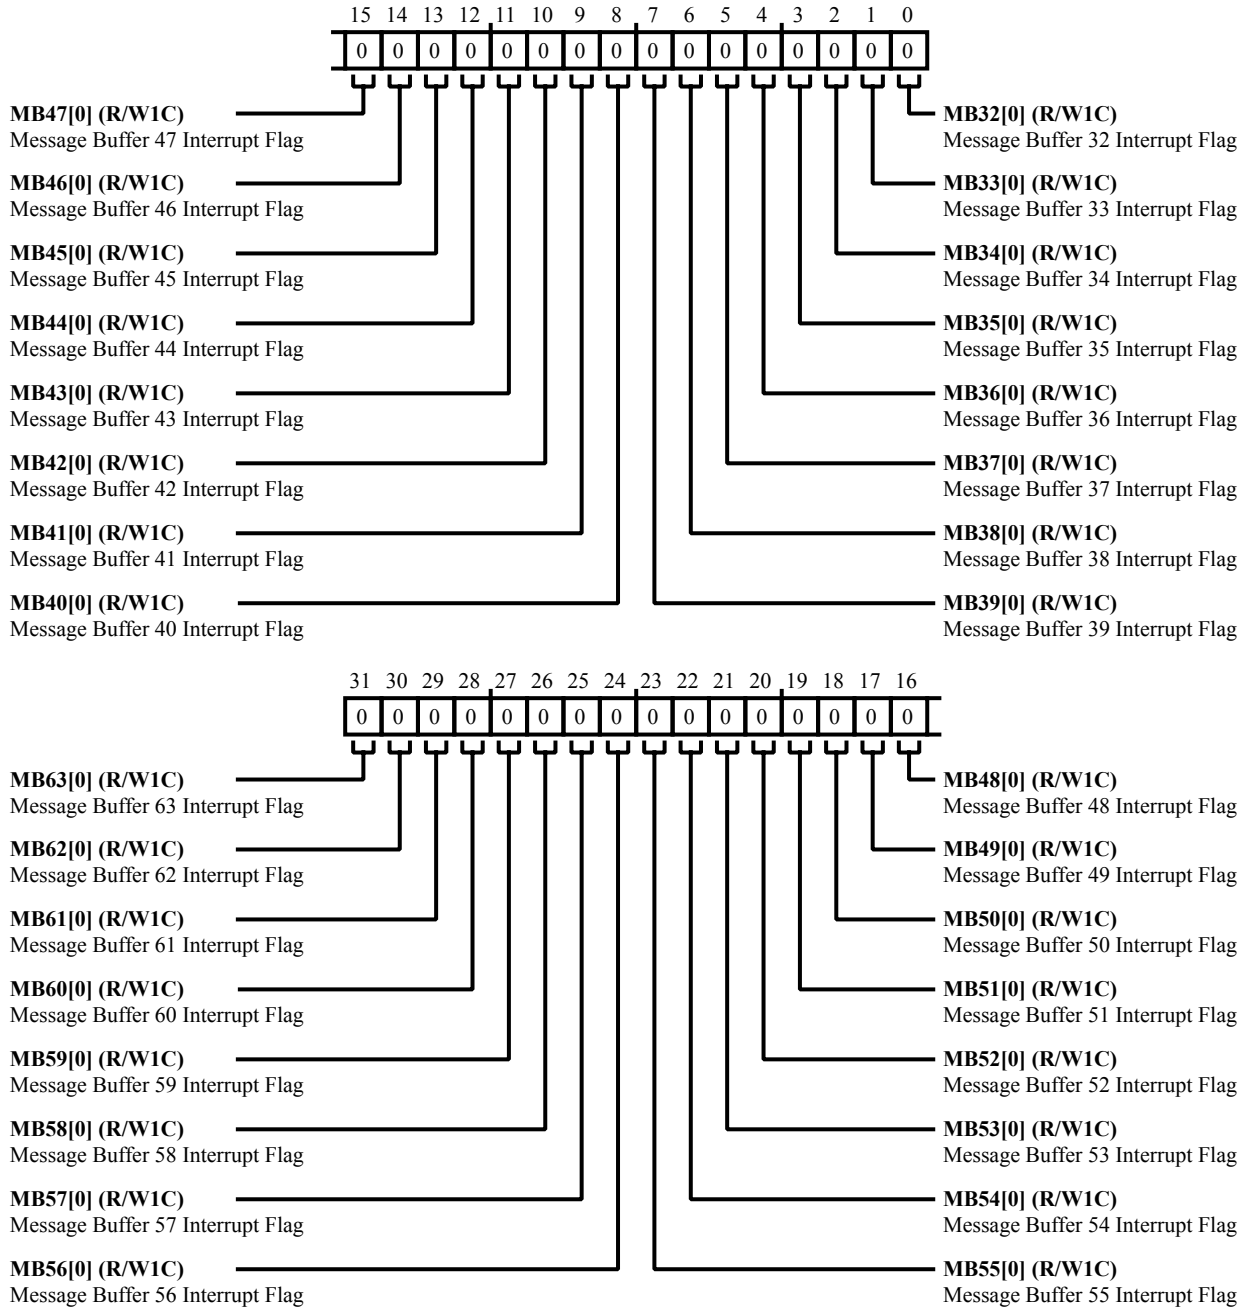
15 14 13 12 11 10 9 8 7 6 5 4 3 2 1 0

| 0 | 0 | 0 | 0 | 0 | 0 | 0 | 0 | 0 | 0 | 0 | 0 | 0 | 0 | 0 | 0 |
|---|---|---|---|---|---|---|---|---|---|---|---|---|---|---|---|

**MB47[0] (R/W1C)**
Message Buffer 47 Interrupt Flag

**MB46[0] (R/W1C)**
Message Buffer 46 Interrupt Flag

**MB45[0] (R/W1C)**
Message Buffer 45 Interrupt Flag

**MB44[0] (R/W1C)**
Message Buffer 44 Interrupt Flag

**MB43[0] (R/W1C)**
Message Buffer 43 Interrupt Flag

**MB42[0] (R/W1C)**
Message Buffer 42 Interrupt Flag

**MB41[0] (R/W1C)**
Message Buffer 41 Interrupt Flag

**MB40[0] (R/W1C)**
Message Buffer 40 Interrupt Flag

**MB32[0] (R/W1C)**
Message Buffer 32 Interrupt Flag

**MB33[0] (R/W1C)**
Message Buffer 33 Interrupt Flag

**MB34[0] (R/W1C)**
Message Buffer 34 Interrupt Flag

**MB35[0] (R/W1C)**
Message Buffer 35 Interrupt Flag

**MB36[0] (R/W1C)**
Message Buffer 36 Interrupt Flag

**MB37[0] (R/W1C)**
Message Buffer 37 Interrupt Flag

**MB38[0] (R/W1C)**
Message Buffer 38 Interrupt Flag

**MB39[0] (R/W1C)**
Message Buffer 39 Interrupt Flag

31 30 29 28 27 26 25 24 23 22 21 20 19 18 17 16

| 0 | 0 | 0 | 0 | 0 | 0 | 0 | 0 | 0 | 0 | 0 | 0 | 0 | 0 | 0 | 0 |
|---|---|---|---|---|---|---|---|---|---|---|---|---|---|---|---|

**MB63[0] (R/W1C)**
Message Buffer 63 Interrupt Flag

**MB62[0] (R/W1C)**
Message Buffer 62 Interrupt Flag

**MB61[0] (R/W1C)**
Message Buffer 61 Interrupt Flag

**MB60[0] (R/W1C)**
Message Buffer 60 Interrupt Flag

**MB59[0] (R/W1C)**
Message Buffer 59 Interrupt Flag

**MB58[0] (R/W1C)**
Message Buffer 58 Interrupt Flag

**MB57[0] (R/W1C)**
Message Buffer 57 Interrupt Flag

**MB56[0] (R/W1C)**
Message Buffer 56 Interrupt Flag

**MB48[0] (R/W1C)**
Message Buffer 48 Interrupt Flag

**MB49[0] (R/W1C)**
Message Buffer 49 Interrupt Flag

**MB50[0] (R/W1C)**
Message Buffer 50 Interrupt Flag

**MB51[0] (R/W1C)**
Message Buffer 51 Interrupt Flag

**MB52[0] (R/W1C)**
Message Buffer 52 Interrupt Flag

**MB53[0] (R/W1C)**
Message Buffer 53 Interrupt Flag

**MB54[0] (R/W1C)**
Message Buffer 54 Interrupt Flag

**MB55[0] (R/W1C)**
Message Buffer 55 Interrupt Flag